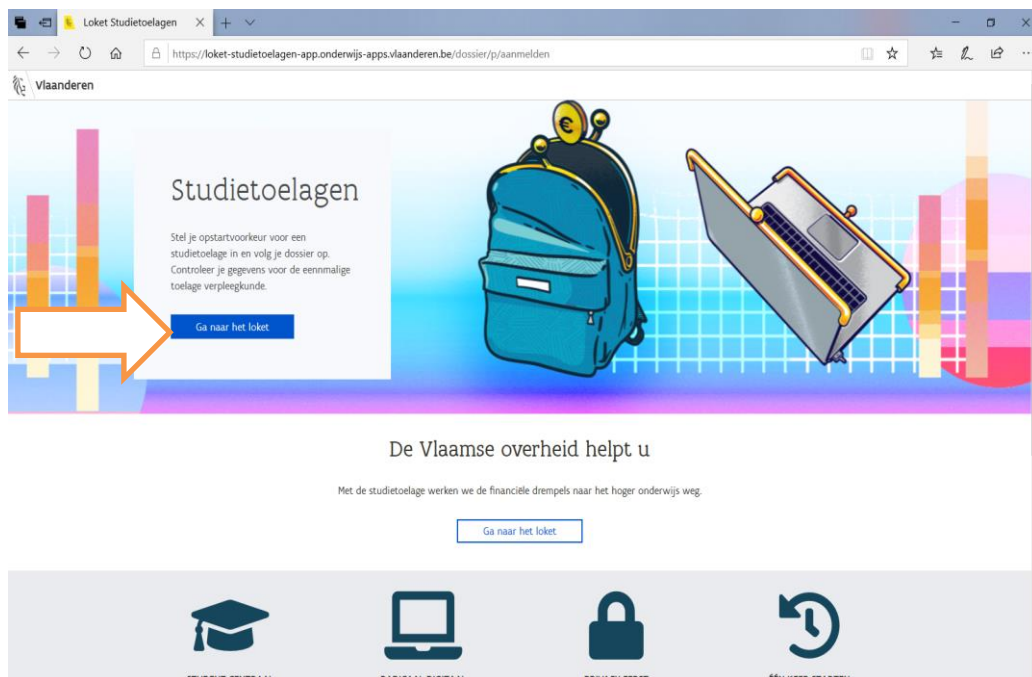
Loket Studietoelagen

https://loket-studietoelagen-app.onderwijs-apps.vlaanderen.be/dossier/p/aanmelden

Vlaanderen

Studietoelagen

Stel je opstartvoorkeur voor een studietoelage in en volg je dossier op. Controleer je gegevens voor de eenmalige toelage verpleegkunde.

Ga naar het loket

€

De Vlaamse overheid helpt u

Met de studietoelage werken we de financiële drempels naar het hoger onderwijs weg.

Ga naar het loket

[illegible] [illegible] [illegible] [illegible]